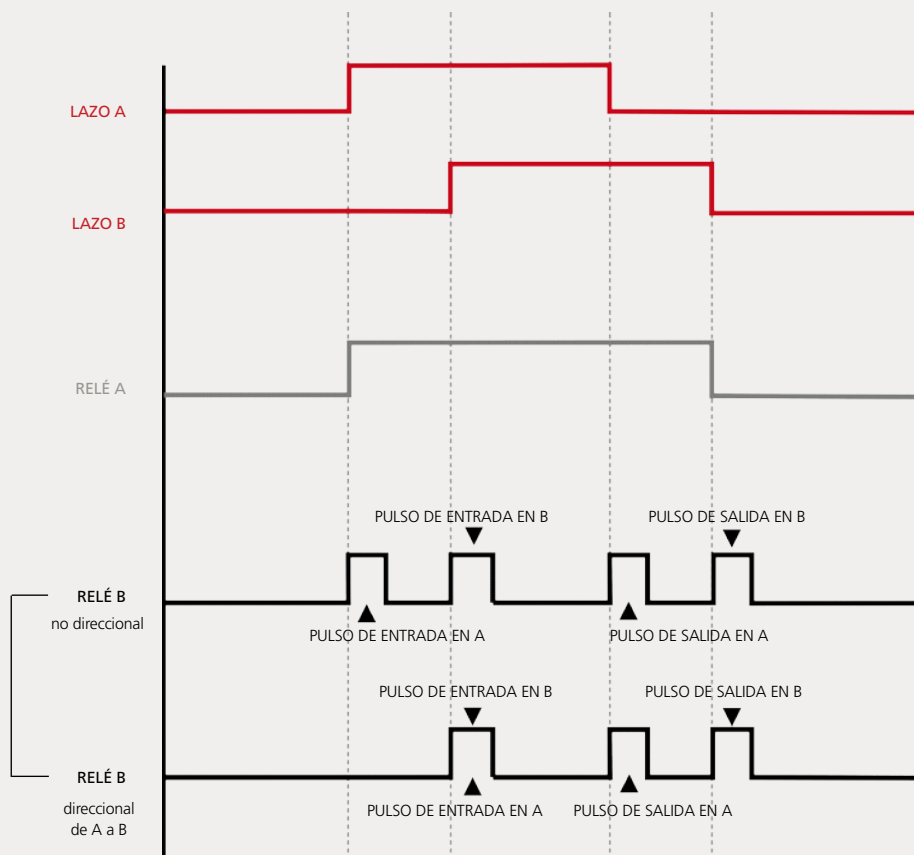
LAZO A

LAZO B

RELÉ A

PULSO DE ENTRADA EN B

PULSO DE SALIDA EN B

RELÉ B
no direccional

PULSO DE ENTRADA EN A

PULSO DE SALIDA EN A

PULSO DE ENTRADA EN B

PULSO DE SALIDA EN B

RELÉ B
direccional de A a B

PULSO DE ENTRADA EN A

PULSO DE SALIDA EN A